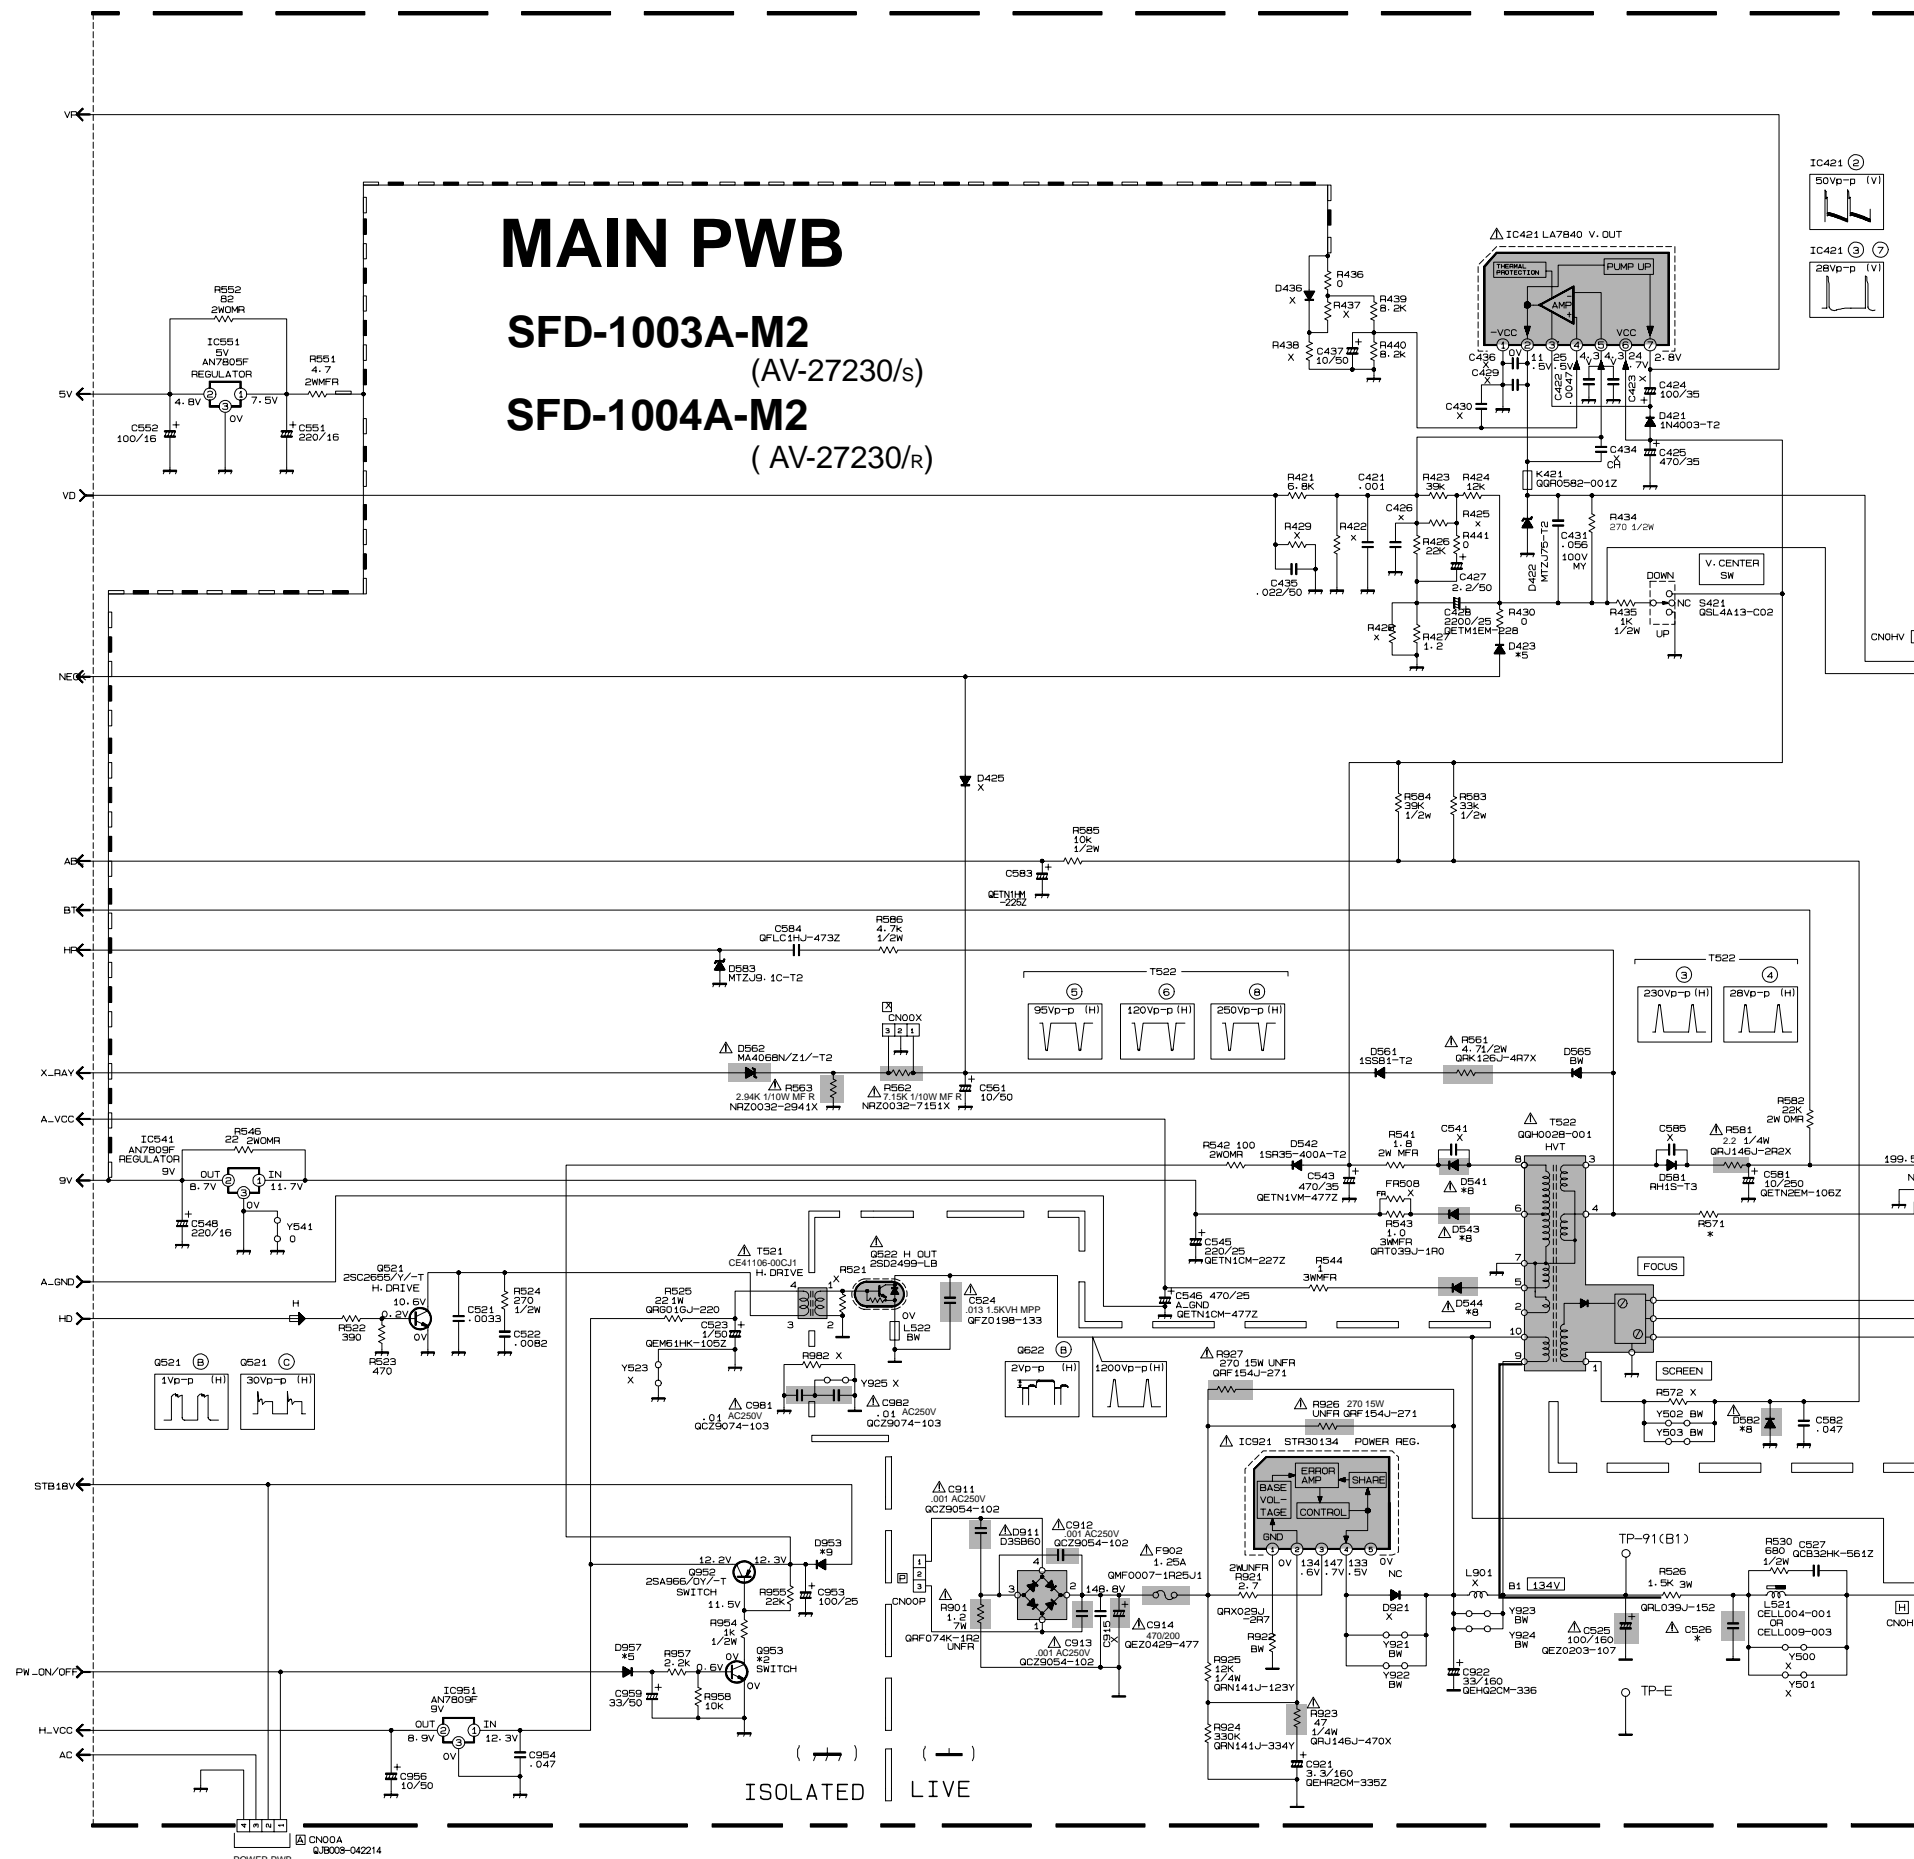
MAIN PWB

SFD-1003A-M2
(AV-27230/S)
SFD-1004A-M2
( AV-27230/R)

VP
5V
VD
NEG
AB
BT
HP
X_RAY
A_VCC
9V
A_GND
HD
STB18V
PW_ON/OFF
H_VCC
AC

R552 82 2WOMR
IC551 5V AN7805F REGULATOR
R551 4.7 2WMFR
4.8V 7.5V 0V
C552 100/16
C551 220/16

IC421 ② 50Vp-p (V)
IC421 ③ ⑦ 28Vp-p (V)

IC421 LA7840 V.OUT
THERMAL PROTECTION
PUMP UP
AMP
-VCC VCC
0V 11.5V 25.5V 4.3 4.3 24.7V 2.8V

D436 X
R436 0
R437 X
R439 8.2K
R438 X
C437 10/50
R440 8.2K
C436
C429 X
C430 X
C422 .0047
C423 X
C424 100/35
D421 1N4003-T2
C434 X CH
C425 470/35
K421 QQR0582-001Z
R434 270 1/2W
R421 6.8K
C421 .001
R423 39K
R424 12K
C426 X
R425 X
R429 X
R422 X
R426 22K
R441 0
C431 .056 100V MY
D422 MTZJ75-T2
V.CENTER SW
C427 2.2/50
C435 .022/50
C428 2200/25 QETM1EM-228
R430 0
R435 1K 1/2W
DOWN NC UP
S421 QSL4A13-C02
R428 X
R427 1.2
D423 *5
CN0HV

D425 X
R584 39K 1/2W
R583 33K 1/2W
R585 10K 1/2W
C583 QETN1HM-225Z
C584 QFLC1HJ-473Z
R586 4.7K 1/2W
D583 MTZJ9.1C-T2

T522 ⑤ 95Vp-p (H) ⑥ 120Vp-p (H) ⑧ 250Vp-p (H)
T522 ③ 230Vp-p (H) ④ 28Vp-p (H)

CN00X 3 2 1
D562 MA4068N/Z1/-T2
R563 2.94K 1/10W MF R NRZ0032-2941X
R562 7.15K 1/10W MF R NRZ0032-7151X
C561 10/50
D561 1SS81-T2
R561 4.7 1/2W QRK126J-4R7X
D565 BW
R582 22K 2W OMR

IC541 AN7809F REGULATOR 9V
R546 22 2WOMR
OUT IN 8.7V 11.7V 0V
C548 220/16
Y541 0
R542 100 2WOMR
D542 1SR35-400A-T2
C543 470/35 QETN1VM-477Z
R541 1.8 2W MFR
C541 X
D541 *8
FR508 X
R543 1.0 3WMFR QRT039J-1R0
D543 *8
C545 220/25 QETN1CM-227Z
R544 1 3WMFR
C546 470/25 A_GND QETN1CM-477Z
D544 *8
T522 QQH0028-001 HVT
C585 X
R581 2.2 1/4W QRJ146J-2R2X
D581 RH1S-T3
C581 10/250 QETN2EM-106Z
R571 *
199.5
FOCUS
SCREEN

Q521 2SC2655/Y/-T H.DRIVE
10.6V 0.2V 0V
H
R522 390
R523 470
C521 .0033
R524 270 1/2W
C522 .0082
T521 CE41106-00CJ1 H.DRIVE
Q522 H OUT 2SD2499-LB
R521
R525 22 1W QRG01GJ-220
C523 1/50 QEM61HK-105Z
C524 .013 1.5KVH MPP QFZ0198-133
0V
L522 BW
Y523 X
R982 X
Y925 X
C981 .01 AC250V QCZ9074-103
C982 .01 AC250V QCZ9074-103
Q521 Ⓑ 1Vp-p (H)
Q521 Ⓒ 30Vp-p (H)
Q622 Ⓑ 2Vp-p (H)
1200Vp-p(H)

R927 270 15W UNFR QRF154J-271
R926 270 15W UNFR QRF154J-271
IC921 STR80134 POWER REG.
ERROR AMP
SHARE
BASE VOL-TAGE
CONTROL
GND
0V 134.6V 147.7V 133.5V 0V NC

R572 X
Y502 BW
Y503 BW
D582 *8
C582 .047

C911 .001 AC250V QCZ9054-102
D911 D3SB60
C912 .001 AC250V QCZ9054-102
F902 1.25A QMF0007-1R25J1
146.8V
CN00P
R901 1.2 7W QRF074K-1R2 UNFR
C913 .001 AC250V QCZ9054-102
C915 X
C914 470/200 QEZ0429-477

Q952 2SA966/DY/-T SWITCH
12.2V 12.3V 11.5V
D953 *9
R955 22K
C953 100/25
R954 1K 1/2W
Q953 *2 SWITCH 0V 0.6V 0V
D957 *5
R957 2.2K
C959 33/50
R958 10K
IC951 AN7809F 9V
OUT IN 8.9V 12.3V 0V
C956 10/50
C954 .047

( ) ISOLATED ( ) LIVE

2WUNFR R921 2.7
QRX029J-2R7
R922 BW
R925 12K 1/4W QRN141J-123Y
R923 47 1/4W QRJ146J-470X
R924 330K 1/4W QRN141J-334Y
C921 3.3/160 QEHR2CM-335Z
D921 X
Y921 BW
Y922 BW
C922 33/160 QEHQ2CM-336
L901 X
B1 134V
Y923 BW
Y924 BW
TP-91(B1)
R526 1.5K 3W QRL039J-152
C525 100/160 QEZ0203-107
C526 *
TP-E
R530 680 1/2W
C527 QCB32HK-561Z
L521 CELL004-001 OR CELL009-003
Y500 X
Y501 X
CN0H

4 3 2 1
CN00A QJB003-042214
POWER PWB